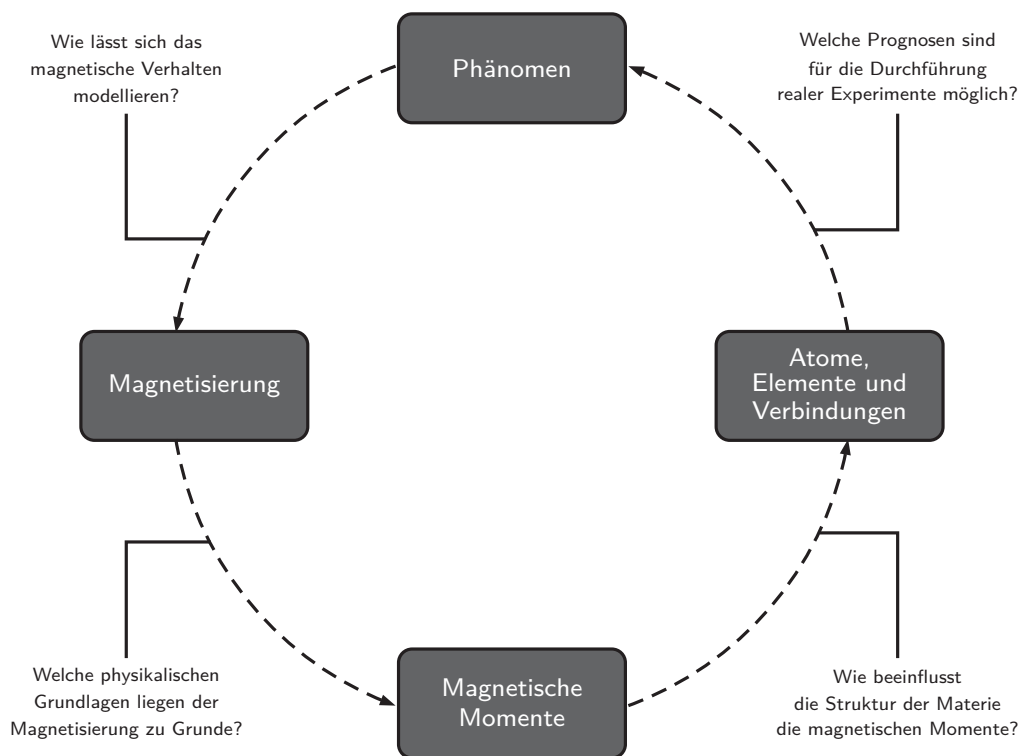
Wie lässt sich das magnetische Verhalten modellieren?

Phänomen

Welche Prognosen sind für die Durchführung realer Experimente möglich?

Magnetisierung

Atome, Elemente und Verbindungen

Welche physikalischen Grundlagen liegen der Magnetisierung zu Grunde?

Magnetische Momente

Wie beeinflusst die Struktur der Materie die magnetischen Momente?